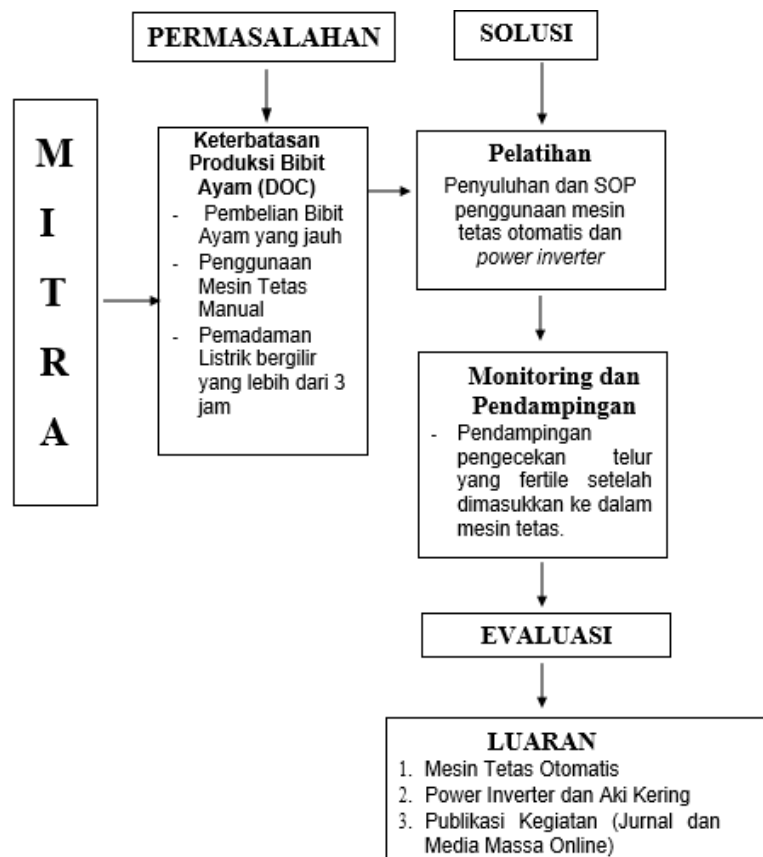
PERMASALAHAN

SOLUSI

M
I
T
R
A

Keterbatasan Produksi Bibit Ayam (DOC)
- Pembelian Bibit Ayam yang jauh
- Penggunaan Mesin Tetas Manual
- Pemadaman Listrik bergilir yang lebih dari 3 jam

Pelatihan
Penyuluhan dan SOP penggunaan mesin tetas otomatis dan *power inverter*

Monitoring dan Pendampingan
- Pendampingan pengecekan telur yang fertile setelah dimasukkan ke dalam mesin tetas.

EVALUASI

LUARAN
1. Mesin Tetas Otomatis
2. Power Inverter dan Aki Kering
3. Publikasi Kegiatan (Jurnal dan Media Massa Online)